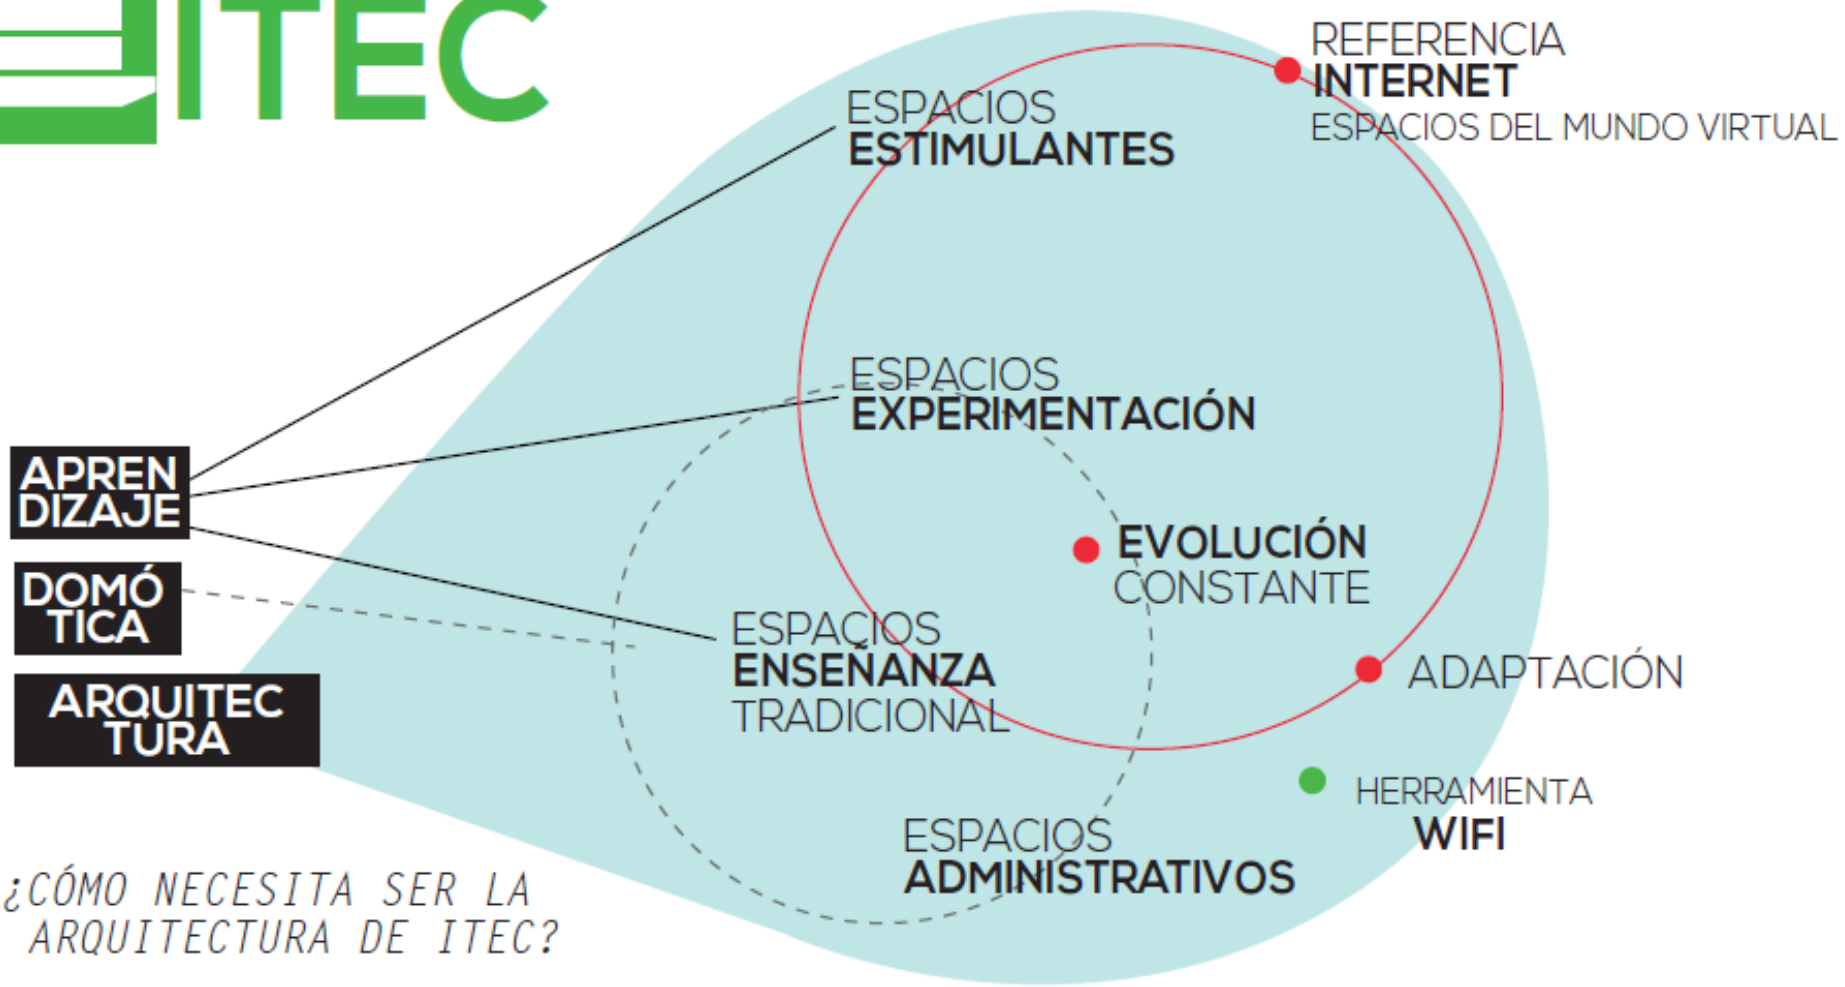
ITEC

REFERENCIA
INTERNET
ESPACIOS DEL MUNDO VIRTUAL

ESPACIOS
ESTIMULANTES

ESPACIOS
EXPERIMENTACIÓN

APREN
DIZAJE

DOMÓ
TICA

ARQUITEC
TURA

EVOLUCIÓN
CONSTANTE

ESPACIOS
ENSEÑANZA
TRADICIONAL

ADAPTACIÓN

HERRAMIENTA
WIFI

ESPACIOS
ADMINISTRATIVOS

¿CÓMO NECESITA SER LA ARQUITECTURA DE ITEC?